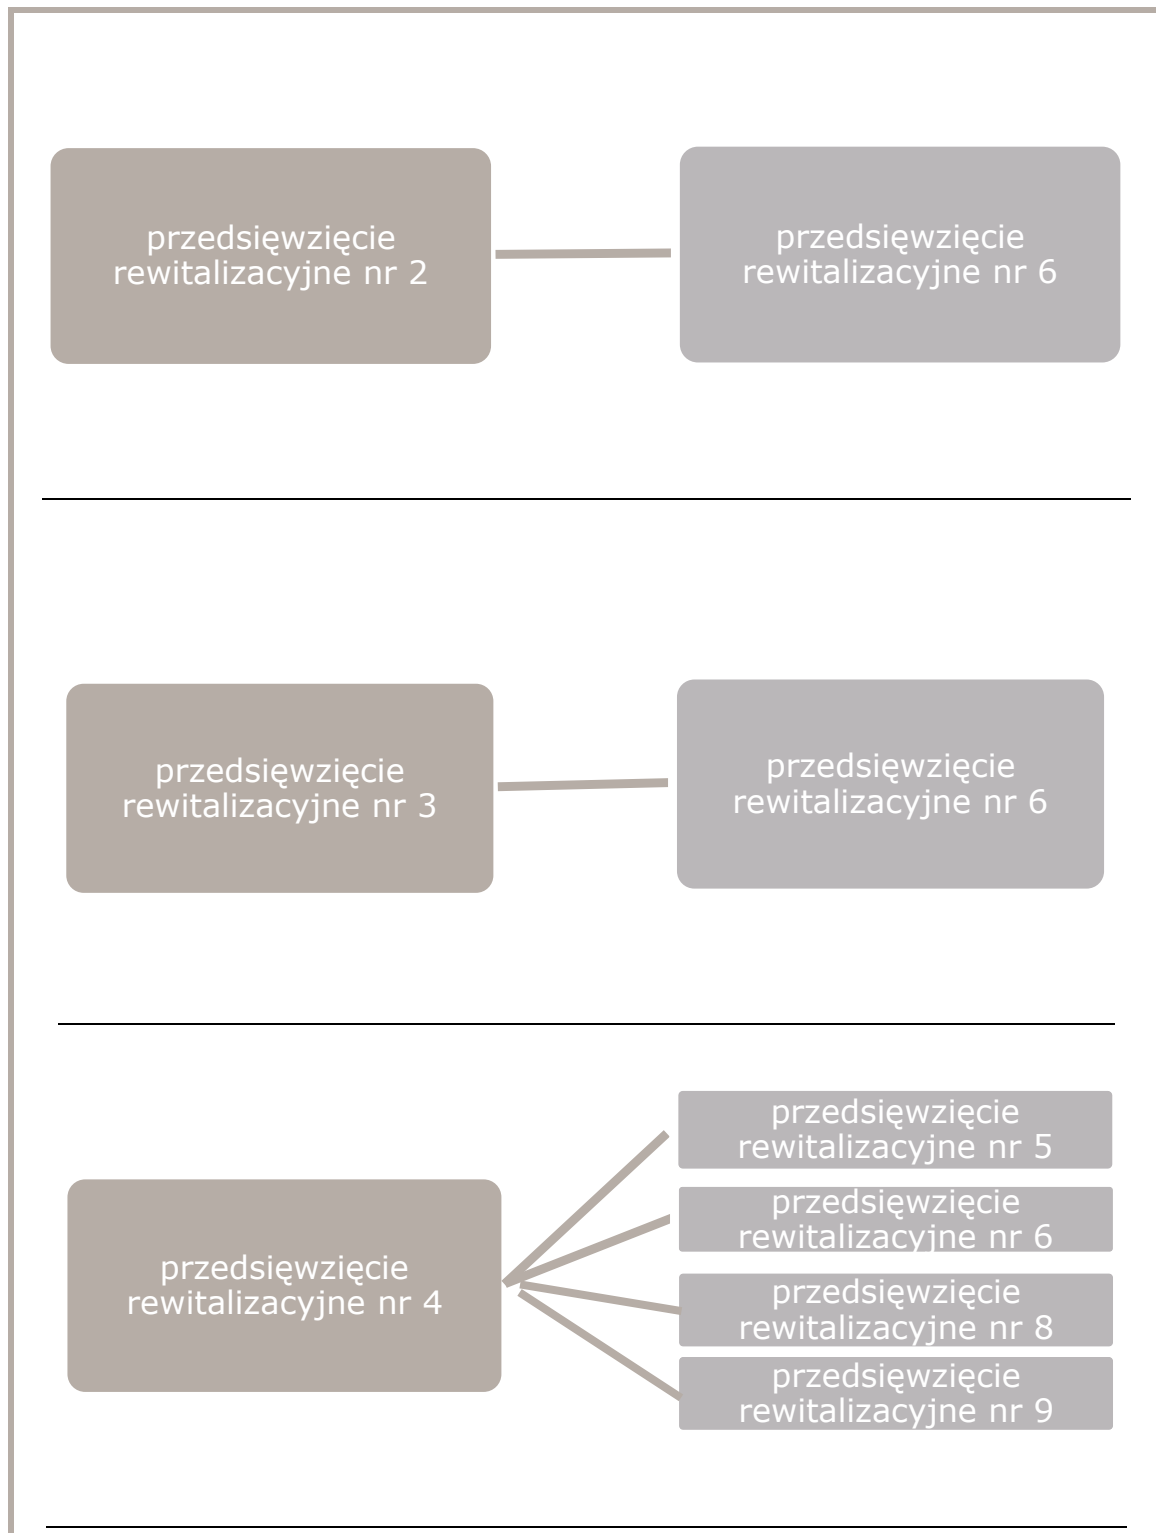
przedsięwzięcie rewitalizacyjne nr 2

przedsięwzięcie rewitalizacyjne nr 6

przedsięwzięcie rewitalizacyjne nr 3

przedsięwzięcie rewitalizacyjne nr 6

przedsięwzięcie rewitalizacyjne nr 4

przedsięwzięcie rewitalizacyjne nr 5

przedsięwzięcie rewitalizacyjne nr 6

przedsięwzięcie rewitalizacyjne nr 8

przedsięwzięcie rewitalizacyjne nr 9